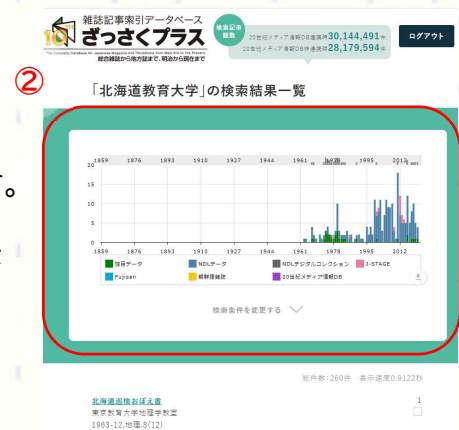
雑誌記事索引データベース
ざっさくプラス
The Complete Database for Japanese Magazine and Periodicals from Meiji Era to the Present
総合雑誌から地方誌まで、明治から現在まで

検索記事総数
20世紀メディア情報DB書誌数 30,144,491件
20世紀メディア情報DB掲載数 28,179,594件

ログアウト

②

「北海道教育大学」の検索結果一覧

| 1859 | 1876 | 1893 | 1910 | 1927 | 1944 | 1961 | 1978 | 1995 | 2012 |

20
15
10
5
0

1859 1876 1893 1910 1927 1944 1961 1978 1995 2012

雑誌データ　NDLデータ　NDLデジタルコレクション　J-STAGE
Fujisan　朝鮮語雑誌　20世紀メディア情報DB

検索条件を変更する

総件数：260件　表示速度0.9122秒

北海道巡検お疲え書
東京教育大学地理学教室
1963-12,地理,8(12)

1